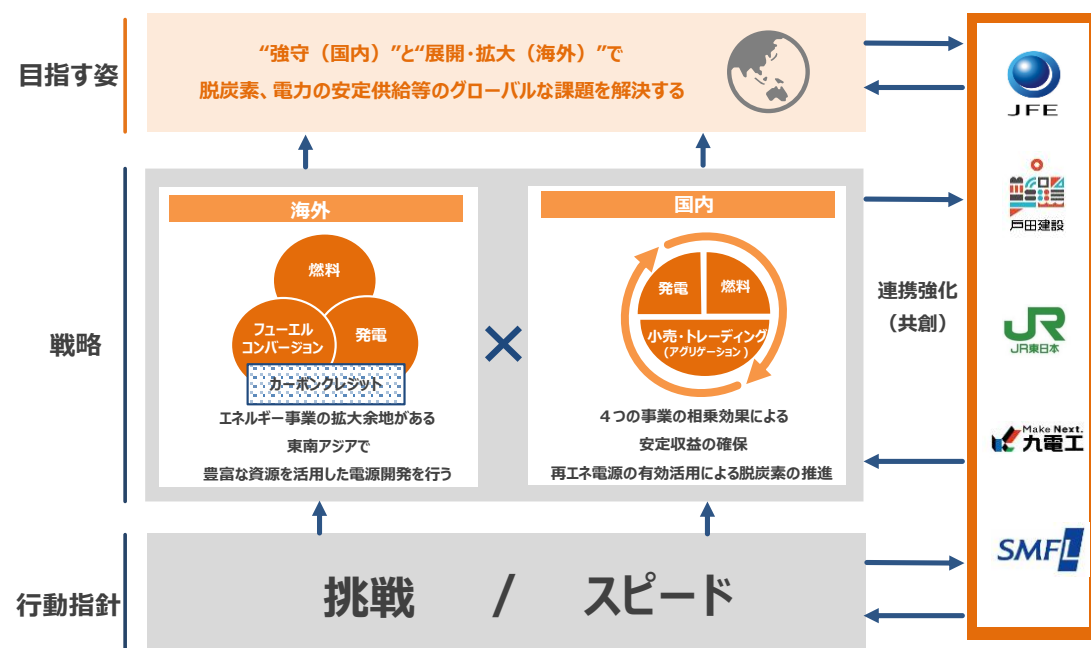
目指す姿

"強守（国内）"と"展開・拡大（海外）"で
脱炭素、電力の安定供給等のグローバルな課題を解決する

戦略

海外

燃料
フューエルコンバージョン
発電
カーボンクレジット

エネルギー事業の拡大余地がある
東南アジアで
豊富な資源を活用した電源開発を行う

×

国内

発電
燃料
小売・トレーディング
（アグリゲーション）

４つの事業の相乗効果による
安定収益の確保
再エネ電源の有効活用による脱炭素の推進

連携強化
（共創）

JFE
戸田建設
JR東日本
Make Next.
九電工
SMFL

行動指針

挑戦　/　スピード